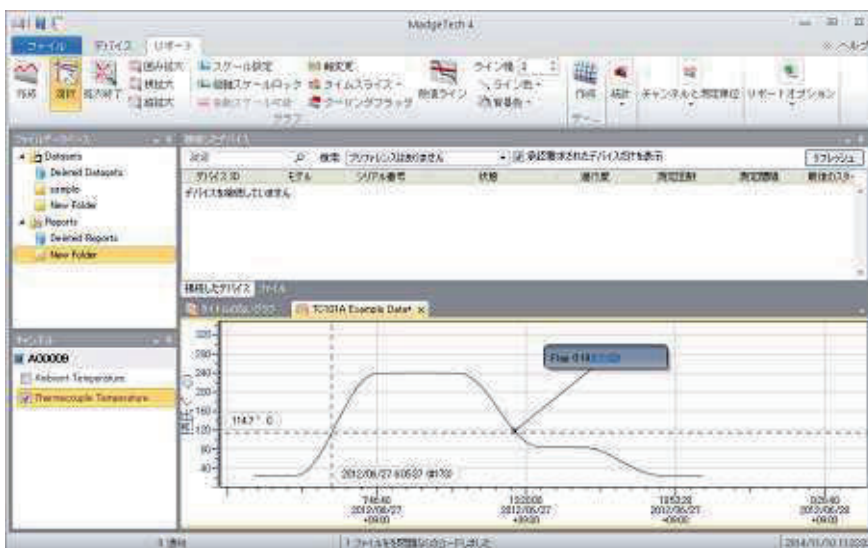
MadgeTech 4

ファイル　デバイス　リポート

ヘルプ

作成　選択　拡大終了　囲み拡大　横拡大　縦拡大　スケール設定　縦軸スケールロック　自動スケール　軸変更　タイムスライス　ラーリングフラッグ　数値ライン　ライン幅　ライン色　背景色　グラフ　作成　統計　チャンネルと測定単位　リポートオプション

ファイルデータベース
Datasets
Deleted Datasets
sample
New Folder
Reports
Deleted Reports
New Folder

接続したデバイス
検索　プリフィレンスは選択しません　承認要求されたデバイスだけを表示　リフレッシュ

| デバイスID | モデル | シリアル番号 | 状態 | 進行度 | 測定記録 | 測定間隔 | 最後のスター |
|---|---|---|---|---|---|---|---|
| デバイスを接続していません | | | | | | | |

接続したデバイス　ファイル

TC101A Example Data*

チャンネル
A00009
Ambient Temperature
Thermocouple Temperature

Flag 01

114.7° C

2012/06/27 6:05:37 (8/70)

320
280
240
200
160
120
80
40

7:46:40
2012/06/27
+09:00

13:20:00
2012/06/27
+09:00

18:53:20
2012/06/27
+09:00

0:26:40
2012/06/28
+09:00

1 ファイルを問題なくロードしました

2014/11/10 11:03